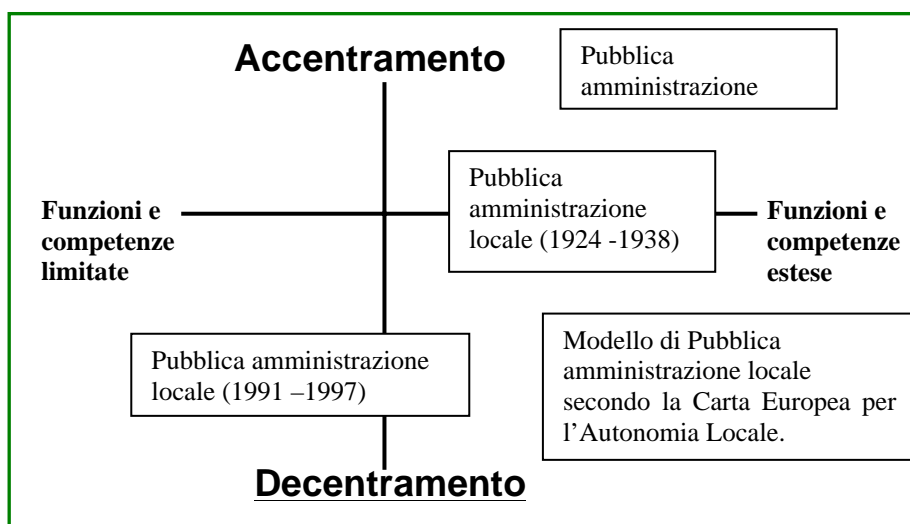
Accentramento

Pubblica amministrazione

Funzioni e competenze limitate

Pubblica amministrazione locale (1924 -1938)

Funzioni e competenze estese

Pubblica amministrazione locale (1991 –1997)

Modello di Pubblica amministrazione locale secondo la Carta Europea per l'Autonomia Locale.

Decentramento